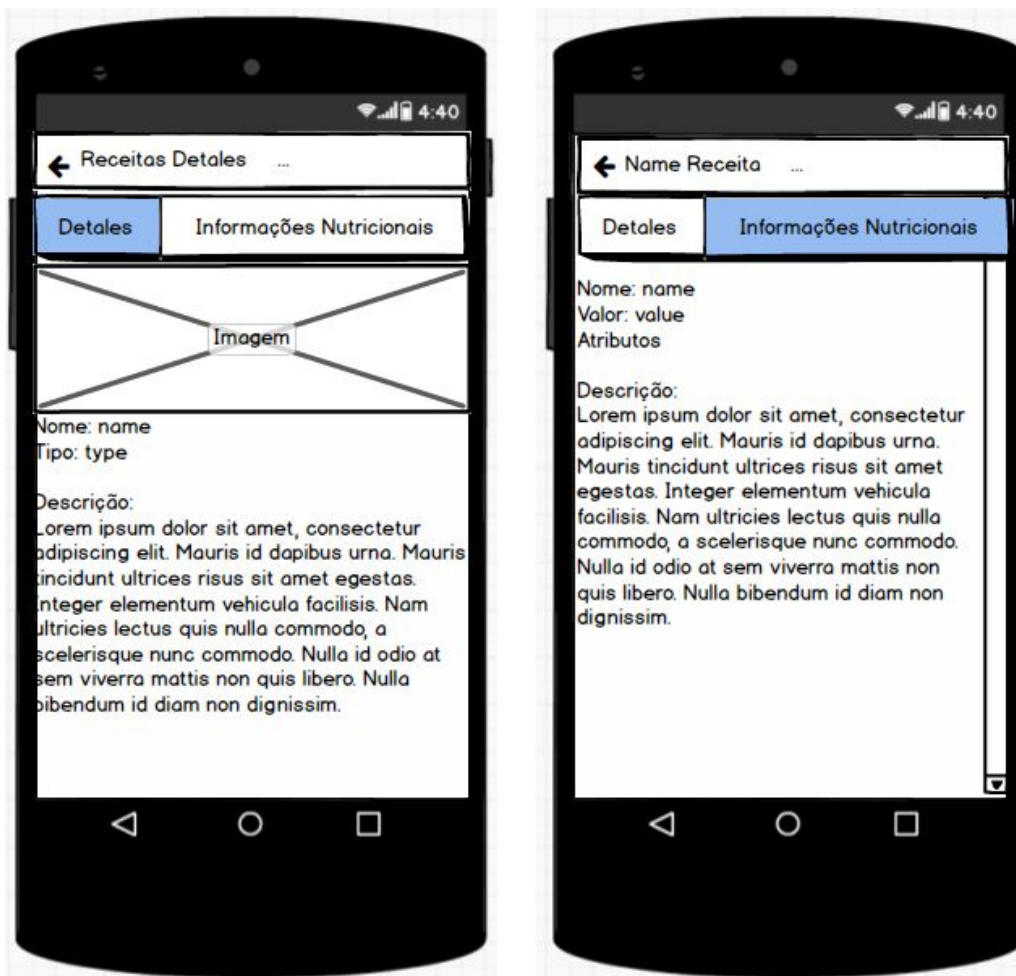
4:40

← Receitas Detales ...

Detales | Informações Nutricionais

Imagem

Nome: name
Tipo: type

Descrição:
Lorem ipsum dolor sit amet, consectetur adipiscing elit. Mauris id dapibus urna. Mauris tincidunt ultrices risus sit amet egestas. Integer elementum vehicula facilisis. Nam ultricies lectus quis nulla commodo, a scelerisque nunc commodo. Nulla id odio at sem viverra mattis non quis libero. Nulla bibendum id diam non dignissim.

4:40

← Name Receita ...

Detales | Informações Nutricionais

Nome: name
Valor: value
Atributos

Descrição:
Lorem ipsum dolor sit amet, consectetur adipiscing elit. Mauris id dapibus urna. Mauris tincidunt ultrices risus sit amet egestas. Integer elementum vehicula facilisis. Nam ultricies lectus quis nulla commodo, a scelerisque nunc commodo. Nulla id odio at sem viverra mattis non quis libero. Nulla bibendum id diam non dignissim.